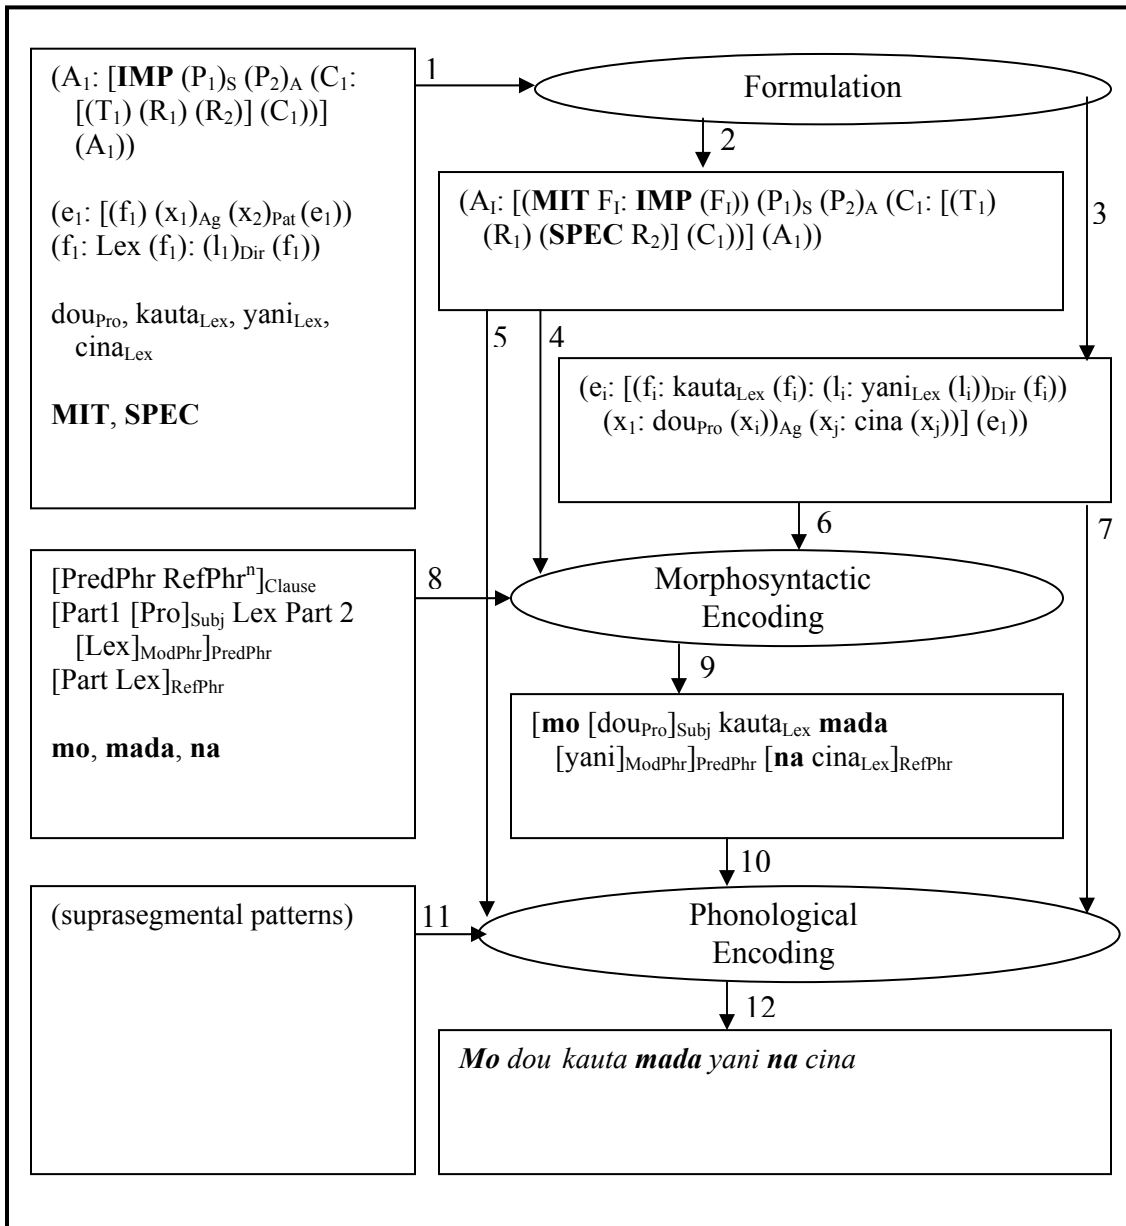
$(A_1$: [**IMP** $(P_1)_S$ $(P_2)_A$ $(C_1$: $[(T_1)$ $(R_1)$ $(R_2)]$ $(C_1))]$ $(A_1))$

$(e_1$: $[(f_1)$ $(x_1)_{Ag}$ $(x_2)_{Pat}$ $(e_1))$
$(f_1$: Lex $(f_1))$: $(l_1)_{Dir}$ $(f_1))$

$dou_{Pro}$, $kauta_{Lex}$, $yani_{Lex}$, $cina_{Lex}$

**MIT**, **SPEC**

1

Formulation

2

$(A_I$: [(**MIT** $F_I$: **IMP** $(F_I))$ $(P_1)_S$ $(P_2)_A$ $(C_1$: $[(T_1)$ $(R_1)$ (**SPEC** $R_2)]$ $(C_1))]$ $(A_1))$

3

5

4

$(e_i$: $[(f_i$: $kauta_{Lex}$ $(f_i))$: $(l_i$: $yani_{Lex}$ $(l_i))_{Dir}$ $(f_i))$ $(x_1$: $dou_{Pro}$ $(x_i))_{Ag}$ $(x_j$: cina $(x_j))]$ $(e_1))$

6

7

$[PredPhr\ RefPhr^n]_{Clause}$
$[Part1\ [Pro]_{Subj}\ Lex\ Part\ 2\ [Lex]_{ModPhr}]_{PredPhr}$
$[Part\ Lex]_{RefPhr}$

**mo**, **mada**, **na**

8

Morphosyntactic Encoding

9

[**mo** $[dou_{Pro}]_{Subj}$ $kauta_{Lex}$ **mada** $[yani]_{ModPhr}]_{PredPhr}$ [**na** $cina_{Lex}]_{RefPhr}$

10

(suprasegmental patterns)

11

Phonological Encoding

12

***Mo*** *dou kauta* ***mada*** *yani* ***na*** *cina*